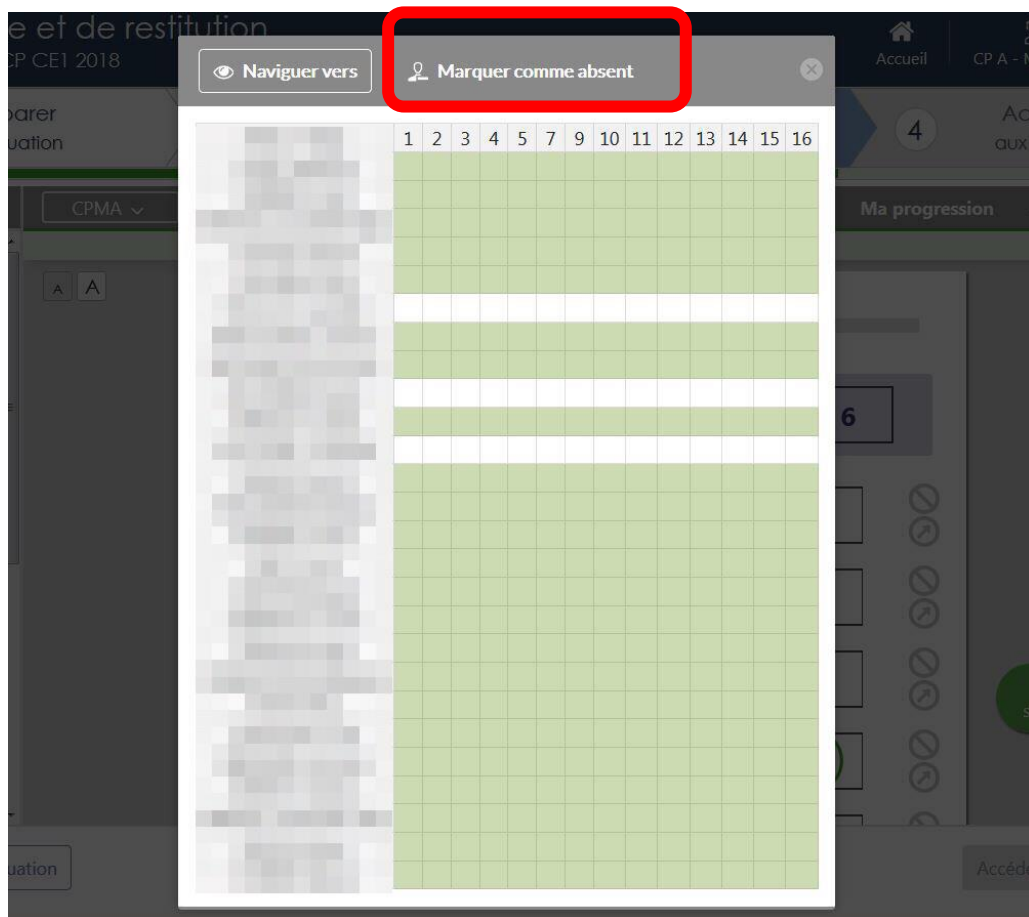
e et de restitution
CP CE1 2018

Accueil

CP A - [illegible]

Naviguer vers

Marquer comme absent

parer
uation

4

Ac
aux

CPMA

Ma progression

A A

| 1 | 2 | 3 | 4 | 5 | 7 | 9 | 10 | 11 | 12 | 13 | 14 | 15 | 16 |
|---|---|---|---|---|---|---|---|---|---|---|---|---|---|

6

uation

Accéd